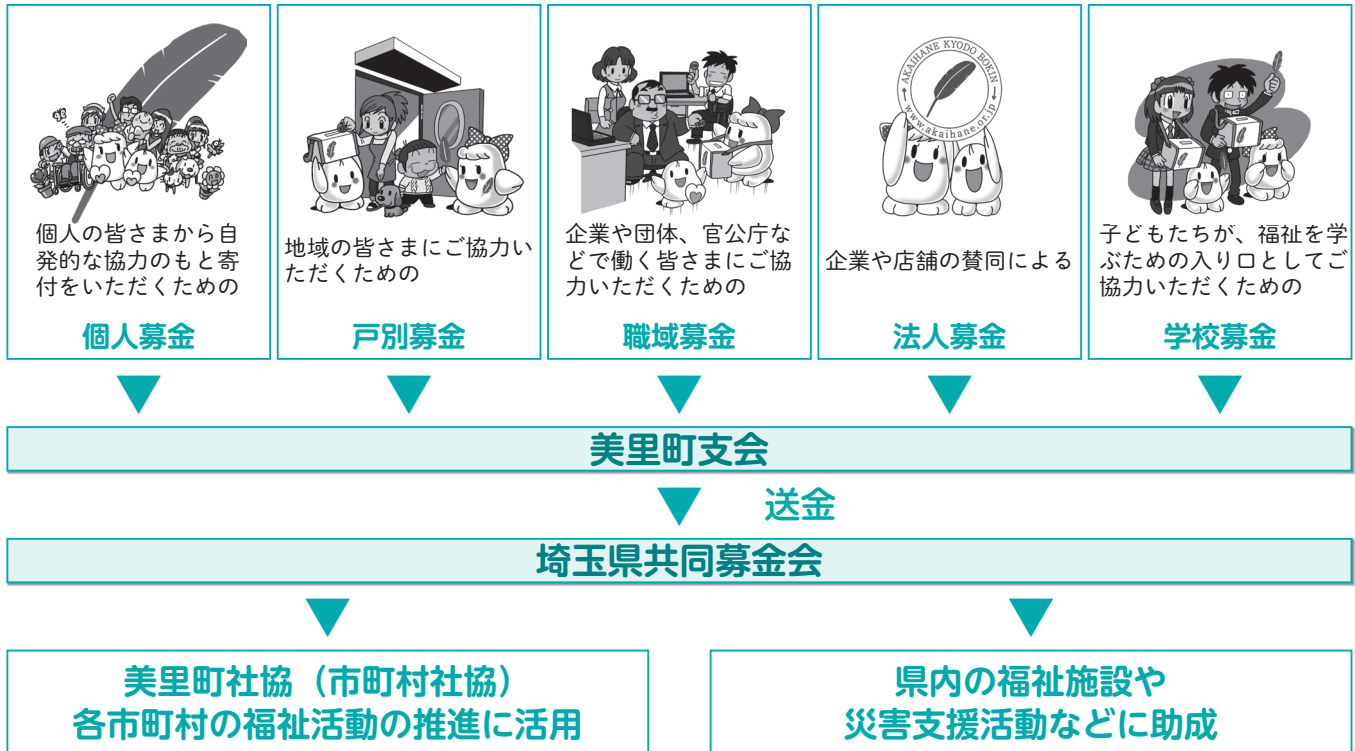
個人の皆さまから自発的な協力のもと寄付をいただくための

個人募金

地域の皆さまにご協力いただくための

戸別募金

企業や団体、官公庁などで働く皆さまにご協力いただくための

職域募金

AKAIHANE KYODO BOKIN
www.akaihane.or.jp

企業や店舗の賛同による

法人募金

子どもたちが、福祉を学ぶための入り口としてご協力いただくための

学校募金

美里町支会

送金

埼玉県共同募金会

美里町社協（市町村社協）
各市町村の福祉活動の推進に活用

県内の福祉施設や
災害支援活動などに助成